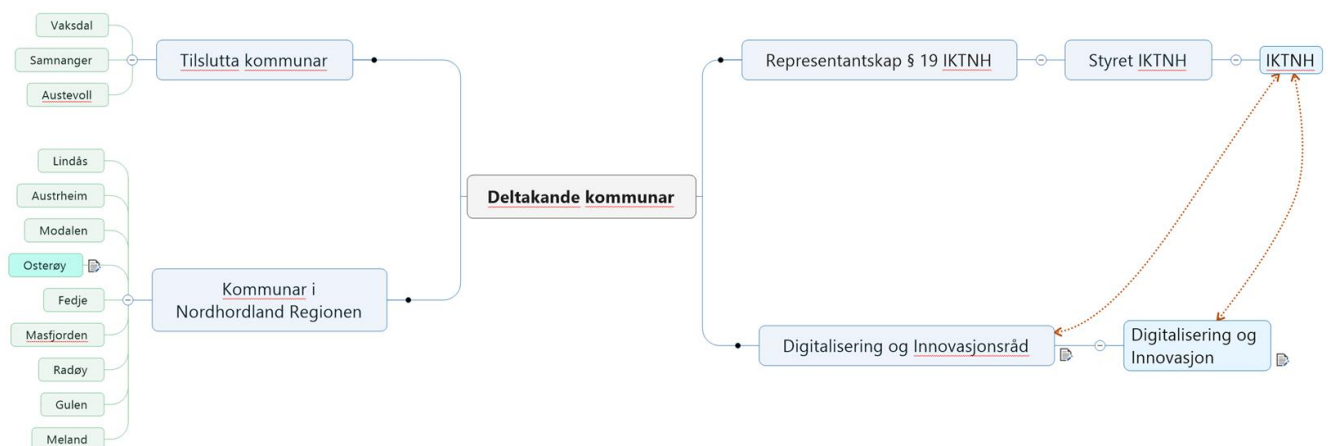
Vaksdal
Samnanger
Austevoll
Tilslutta kommunar

Lindås
Austrheim
Modalen
Osterøy
Fedje
Masfjorden
Radøy
Gulen
Meland
Kommunar i Nordhordland Regionen

Deltakande kommunar

Representantskap § 19 IKTNH
Styret IKTNH
IKTNH

Digitalisering og Innovasjonsråd
Digitalisering og Innovasjon